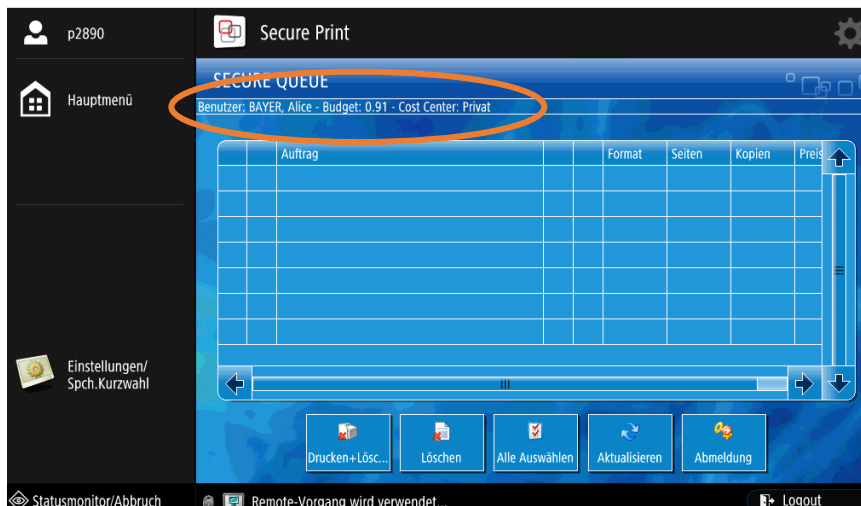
p2890

Hauptmenü

Einstellungen/
Spch.Kurzwahl

Secure Print

SECURE QUEUE

Benutzer: BAYER, Alice - Budget: 0.91 - Cost Center: Privat

| | | Auftrag | | | Format | Seiten | Kopien | Preis |
|---|---|---|---|---|---|---|---|---|
| | | | | | | | | |
| | | | | | | | | |
| | | | | | | | | |
| | | | | | | | | |
| | | | | | | | | |
| | | | | | | | | |
| | | | | | | | | |

Drucken+Lösc...

Löschen

Alle Auswählen

Aktualisieren

Abmeldung

Statusmonitor/Abbruch

Remote-Vorgang wird verwendet...

Logout